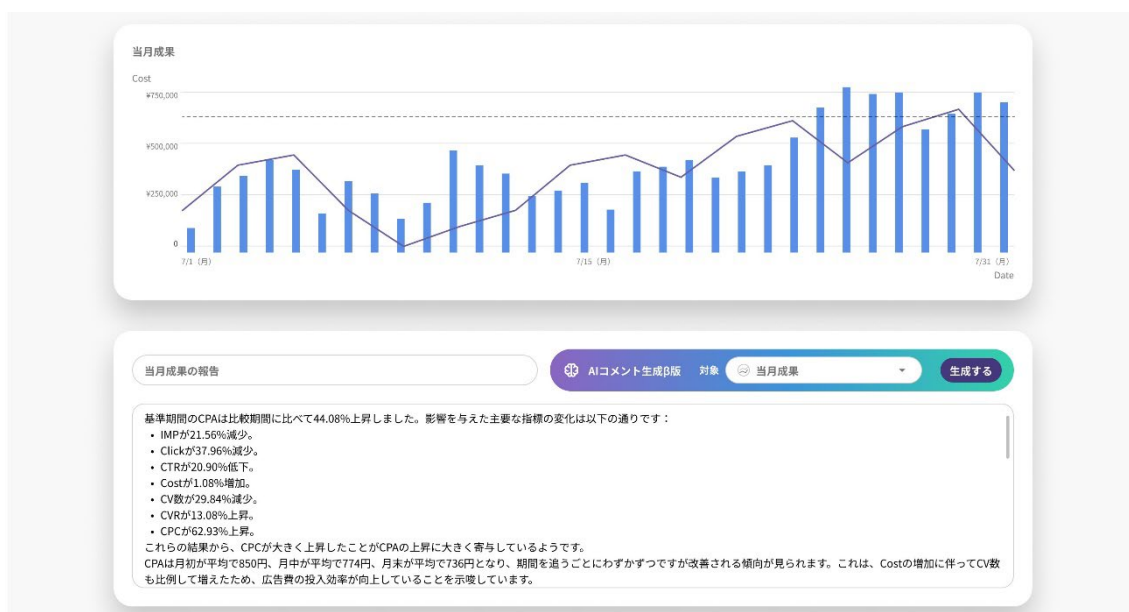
当月成果

Cost

¥750,000

¥500,000

¥250,000

0

7/1（月）

7/15（月）

7/31（月）

Date

当月成果の報告

AIコメント生成β版

対象

当月成果

生成する

基準期間のCPAは比較期間に比べて44.08%上昇しました。影響を与えた主要な指標の変化は以下の通りです：

- IMPが21.56%減少。
- Clickが37.96%減少。
- CTRが20.90%低下。
- Costが1.08%増加。
- CV数が29.84%減少。
- CVRが13.08%上昇。
- CPCが62.93%上昇。

これらの結果から、CPCが大きく上昇したことがCPAの上昇に大きく寄与しているようです。

CPAは月初が平均で850円、月中が平均で774円、月末が平均で736円となり、期間を追うごとにわずかずつですが改善される傾向が見られます。これは、Costの増加に伴ってCV数も比例して増えたため、広告費の投入効率が向上していることを示唆しています。